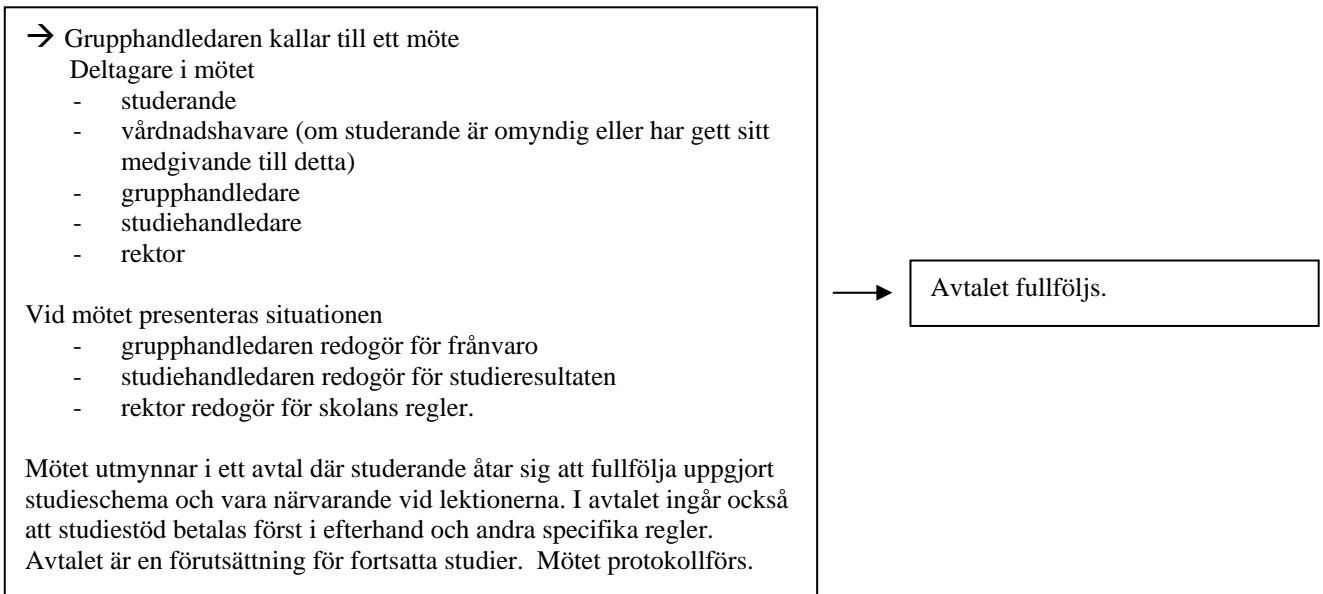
→ Grupphandledaren kallar till ett möte
Deltagare i mötet
- studerande
- vårdnadshavare (om studerande är omyndig eller har gett sitt medgivande till detta)
- grupphandledare
- studiehandledare
- rektor

Vid mötet presenteras situationen
- grupphandledaren redogör för frånvaro
- studiehandledaren redogör för studieresultaten
- rektor redogör för skolans regler.

Mötet utmynnar i ett avtal där studerande åtar sig att fullfölja uppgjort studieschema och vara närvarande vid lektionerna. I avtalet ingår också att studiestöd betalas först i efterhand och andra specifika regler. Avtalet är en förutsättning för fortsatta studier. Mötet protokollförs.

Avtalet fullföljs.